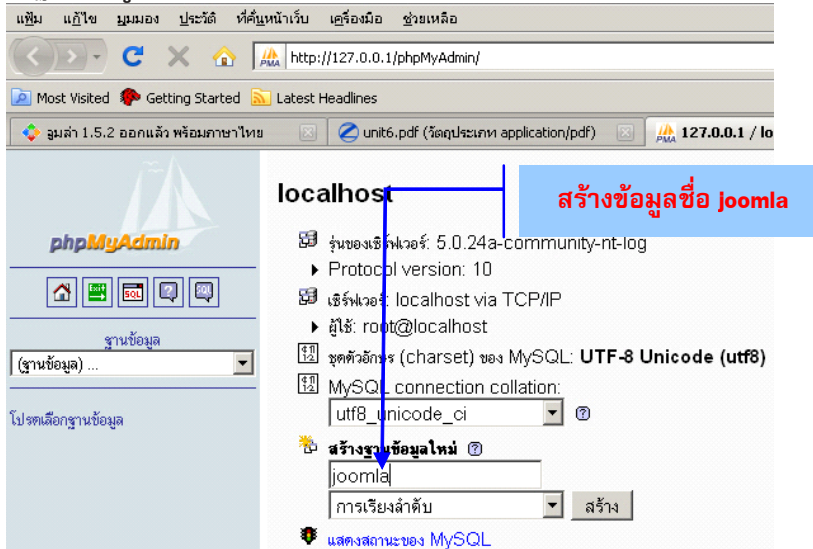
แฟ้ม แก้ไข มุมมอง ประวัติ ที่คั่นหน้าเว็บ เครื่องมือ ช่วยเหลือ

http://127.0.0.1/phpMyAdmin/

Most Visited Getting Started Latest Headlines

จูมล่า 1.5.2 ออกแล้ว พร้อมภาษาไทย

unit6.pdf (วัตถุประเภท application/pdf)

127.0.0.1 / lo

phpMyAdmin

ฐานข้อมูล

(ฐานข้อมูล) ...

โปรดเลือกฐานข้อมูล

localhost

สร้างข้อมูลชื่อ joomla

รุ่นของเซิร์ฟเวอร์: 5.0.24a-community-nt-log

Protocol version: 10

เซิร์ฟเวอร์: localhost via TCP/IP

ผู้ใช้: root@localhost

ชุดตัวอักษร (charset) ของ MySQL: UTF-8 Unicode (utf8)

MySQL connection collation:

utf8_unicode_ci

สร้างฐานข้อมูลใหม่

joomla

การเรียงลำดับ

สร้าง

แสดงสถานะของ MySQL